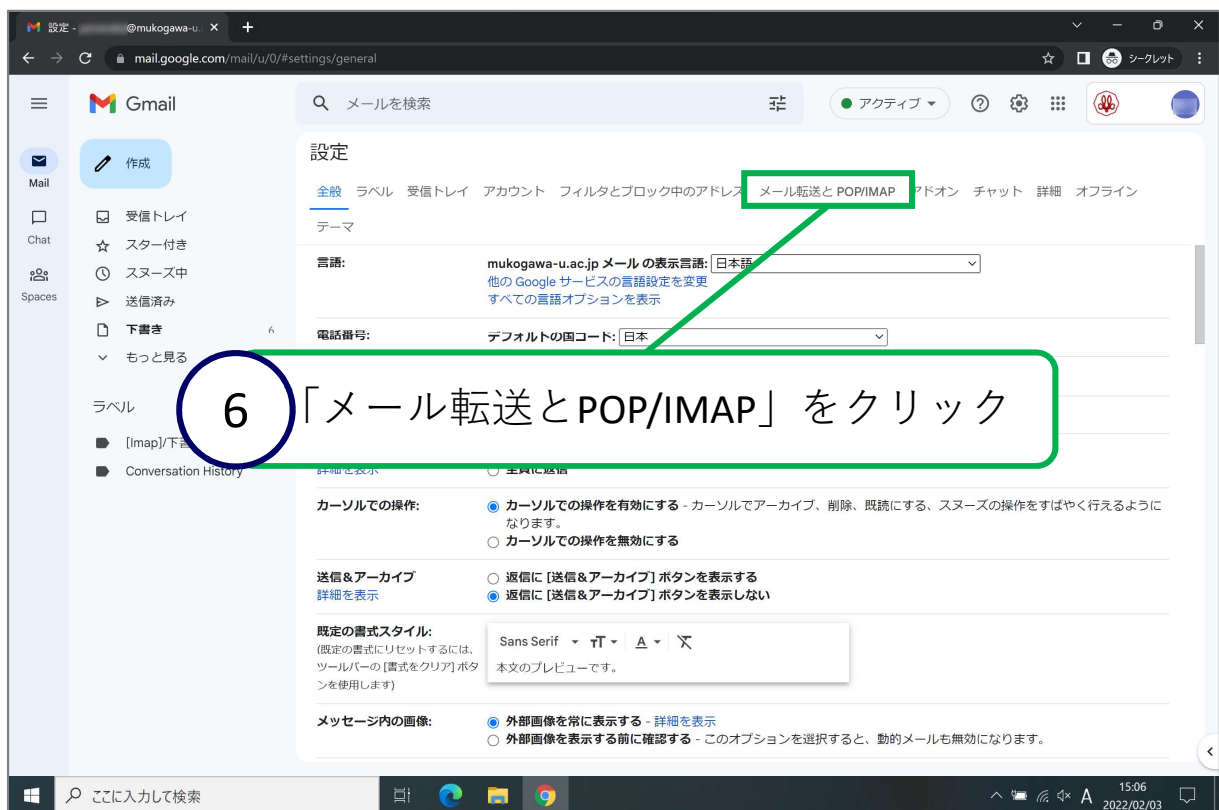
設定 - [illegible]@mukogawa-u. ×
mail.google.com/mail/u/0/#settings/general
シークレット

Gmail
メールを検索
● アクティブ ▾

Mail
Chat
Spaces

作成
受信トレイ
スター付き
スヌーズ中
送信済み
下書き 6
もっと見る

ラベル
[Imap]/下書き
Conversation History

設定
全般 ラベル 受信トレイ アカウント フィルタとブロック中のアドレス メール転送と POP/IMAP アドオン チャット 詳細 オフライン
テーマ

言語: mukogawa-u.ac.jp メール の表示言語: 日本語
他の Google サービスの言語設定を変更
すべての言語オプションを表示

電話番号: デフォルトの国コード: 日本

6 「メール転送とPOP/IMAP」をクリック

詳細を表示 ○ 全員に返信

カーソルでの操作: ◉ カーソルでの操作を有効にする - カーソルでアーカイブ、削除、既読にする、スヌーズの操作をすばやく行えるようになります。
○ カーソルでの操作を無効にする

送信&アーカイブ
詳細を表示
○ 返信に [送信&アーカイブ] ボタンを表示する
◉ 返信に [送信&アーカイブ] ボタンを表示しない

既定の書式スタイル:
(既定の書式にリセットするには、ツールバーの [書式をクリア] ボタンを使用します)
Sans Serif ▾ T ▾ A ▾
本文のプレビューです。

メッセージ内の画像: ◉ 外部画像を常に表示する - 詳細を表示
○ 外部画像を表示する前に確認する - このオプションを選択すると、動的メールも無効になります。

ここに入力して検索
A 15:06 2022/02/03